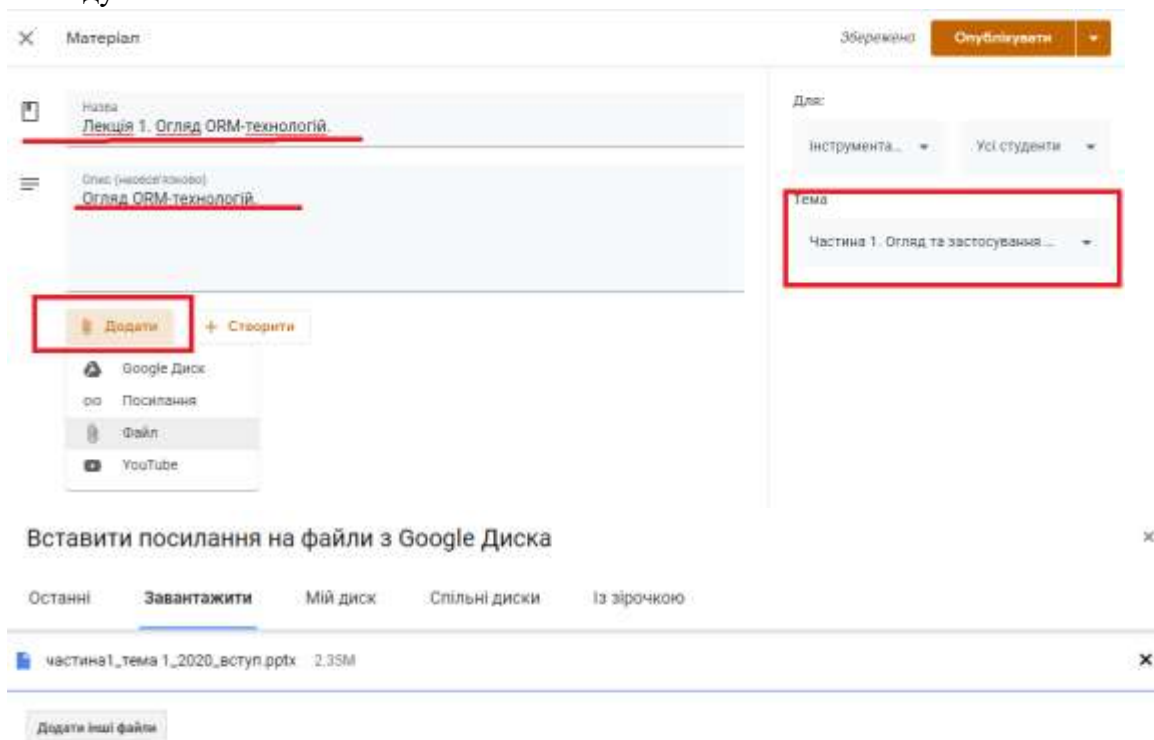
Матеріал

Збережено Опублікувати

Назва
Лекція 1. Огляд ORM-технологій.

Опис (необов'язково)
Огляд ORM-технологій.

Додати + Створити

Google Диск
Посилання
Файл
YouTube

Для:
Інструмента... Усі студенти

Тема
Частина 1. Огляд та застосування...

Вставити посилання на файли з Google Диска

Останні Завантажити Мій диск Спільні диски Із зірочкою

частина1_тема 1_2020_вступ.pptx 2.35M

Додати інші файли